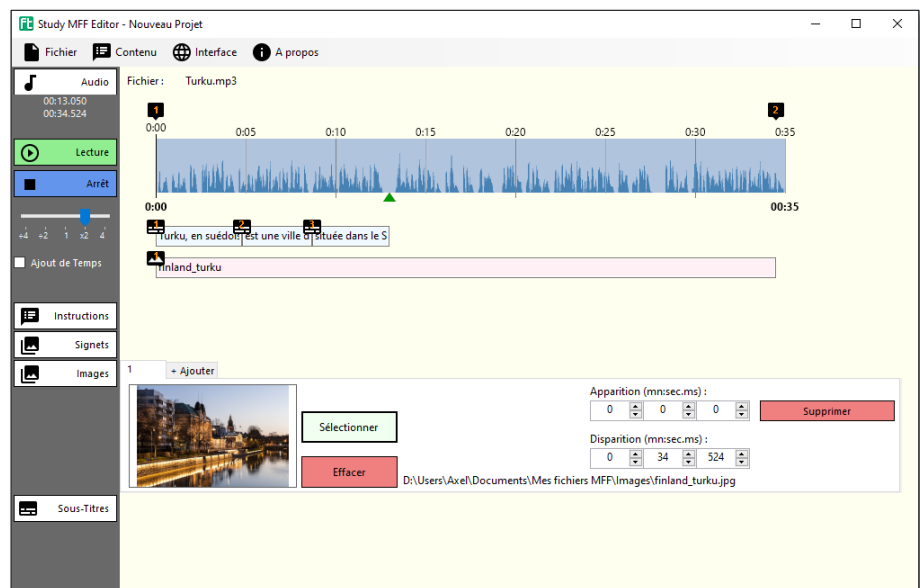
Study MFF Editor - Nouveau Projet

Fichier Contenu Interface A propos

Audio
00:13.050
00:34.524

Lecture

Arrêt

÷4 ÷2 1 x2 4

Ajout de Temps

Instructions

Signets

Images

Sous-Titres

Fichier : Turku.mp3

1
0:00 0:05 0:10 0:15 0:20 0:25 0:30 0:35
2

0:00 00:35

1 Turku, en suédoi
2 est une ville d
3 située dans le S

finland_turku

1 + Ajouter

Sélectionner

Effacer

Apparition (mn:sec.ms) :
0 0 0

Supprimer

Disparition (mn:sec.ms) :
0 34 524

D:\Users\Axel\Documents\Mes fichiers MFF\Images\finland_turku.jpg